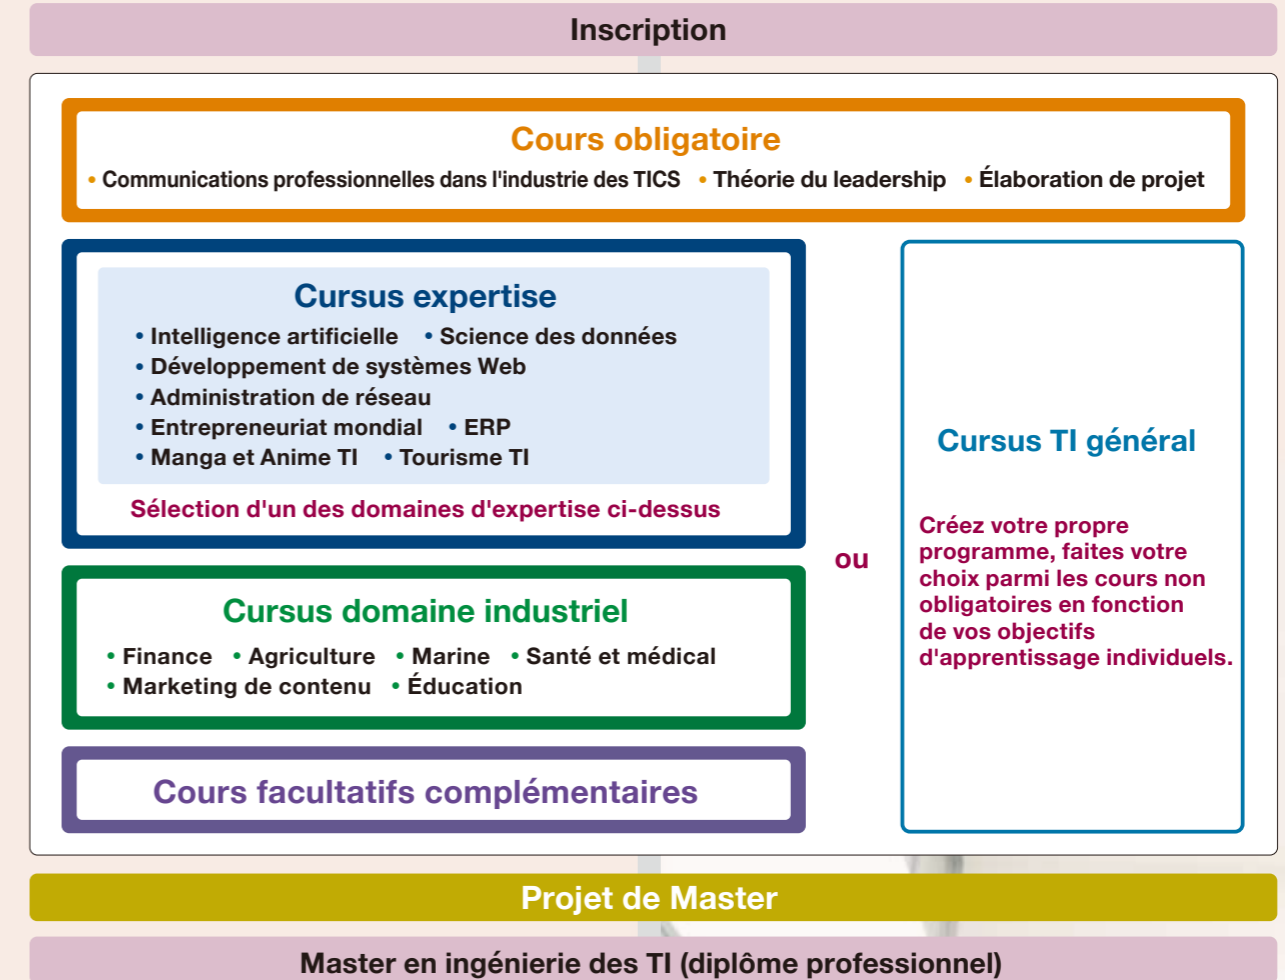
Inscription

Cours obligatoire

• Communications professionnelles dans l'industrie des TICS • Théorie du leadership • Élaboration de projet

Cursus expertise

• Intelligence artificielle • Science des données
• Développement de systèmes Web
• Administration de réseau
• Entrepreneuriat mondial • ERP
• Manga et Anime TI • Tourisme TI

Sélection d'un des domaines d'expertise ci-dessus

Cursus domaine industriel

• Finance • Agriculture • Marine • Santé et médical
• Marketing de contenu • Éducation

Cours facultatifs complémentaires

ou

Cursus TI général

Créez votre propre programme, faites votre choix parmi les cours non obligatoires en fonction de vos objectifs d'apprentissage individuels.

Projet de Master

Master en ingénierie des TI (diplôme professionnel)